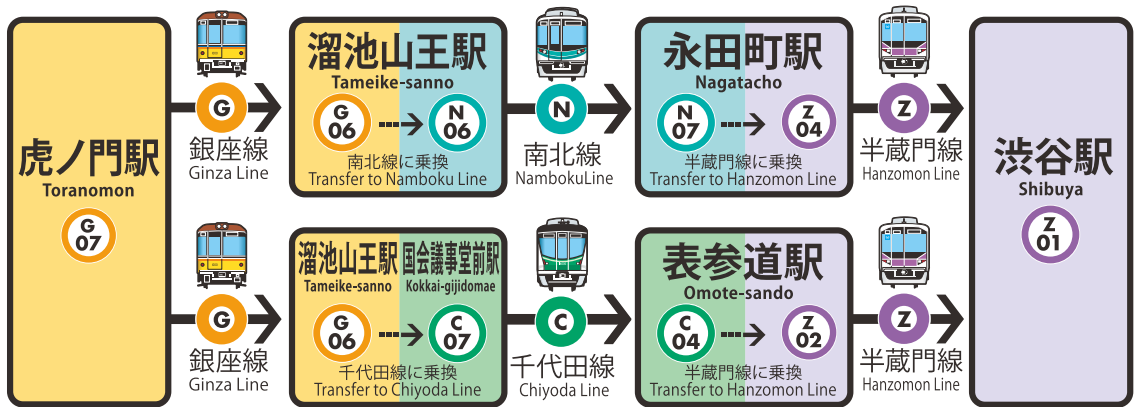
虎ノ門駅
Toranomon
G 07

G
銀座線
Ginza Line

溜池山王駅
Tameike-sanno
G 06
N 06
南北線に乗換
Transfer to Namboku Line

N
南北線
NambokuLine

永田町駅
Nagatacho
N 07
Z 04
半蔵門線に乗換
Transfer to Hanzomon Line

Z
半蔵門線
Hanzomon Line

渋谷駅
Shibuya
Z 01

G
銀座線
Ginza Line

溜池山王駅
Tameike-sanno
国会議事堂前駅
Kokkai-gijidomae
G 06
C 07
千代田線に乗換
Transfer to Chiyoda Line

C
千代田線
Chiyoda Line

表参道駅
Omote-sando
C 04
Z 02
半蔵門線に乗換
Transfer to Hanzomon Line

Z
半蔵門線
Hanzomon Line